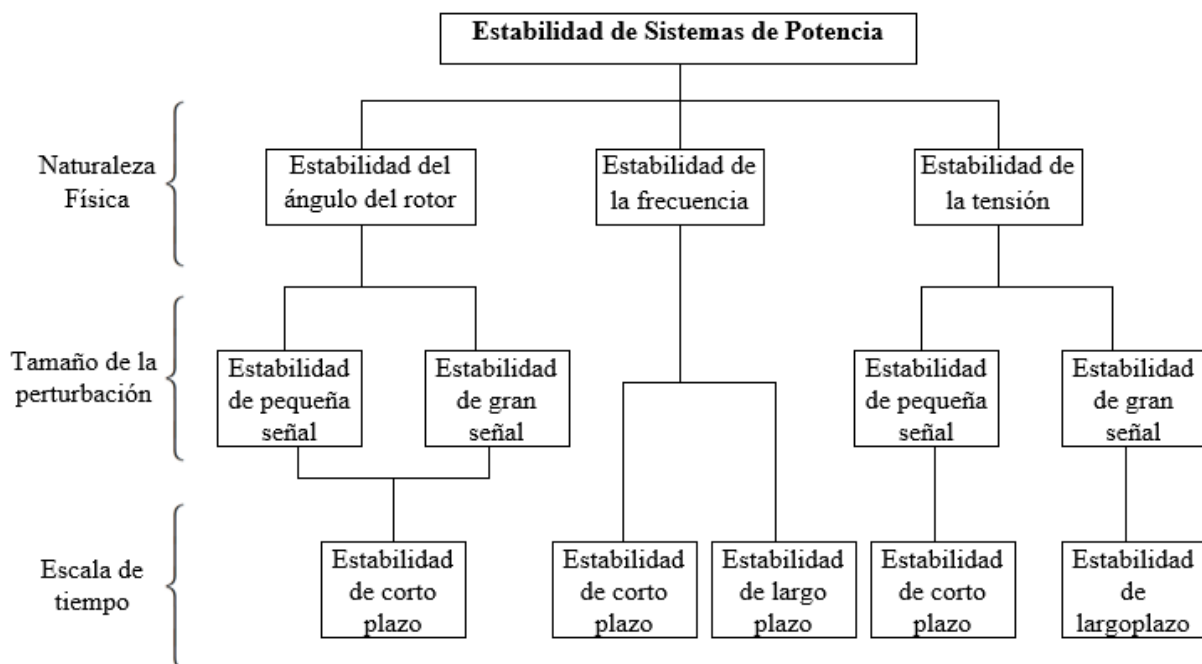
Estabilidad de Sistemas de Potencia

Naturaleza Física

Estabilidad del ángulo del rotor

Estabilidad de la frecuencia

Estabilidad de la tensión

Tamaño de la perturbación

Estabilidad de pequeña señal

Estabilidad de gran señal

Estabilidad de pequeña señal

Estabilidad de gran señal

Escala de tiempo

Estabilidad de corto plazo

Estabilidad de corto plazo

Estabilidad de largo plazo

Estabilidad de corto plazo

Estabilidad de largoplazo